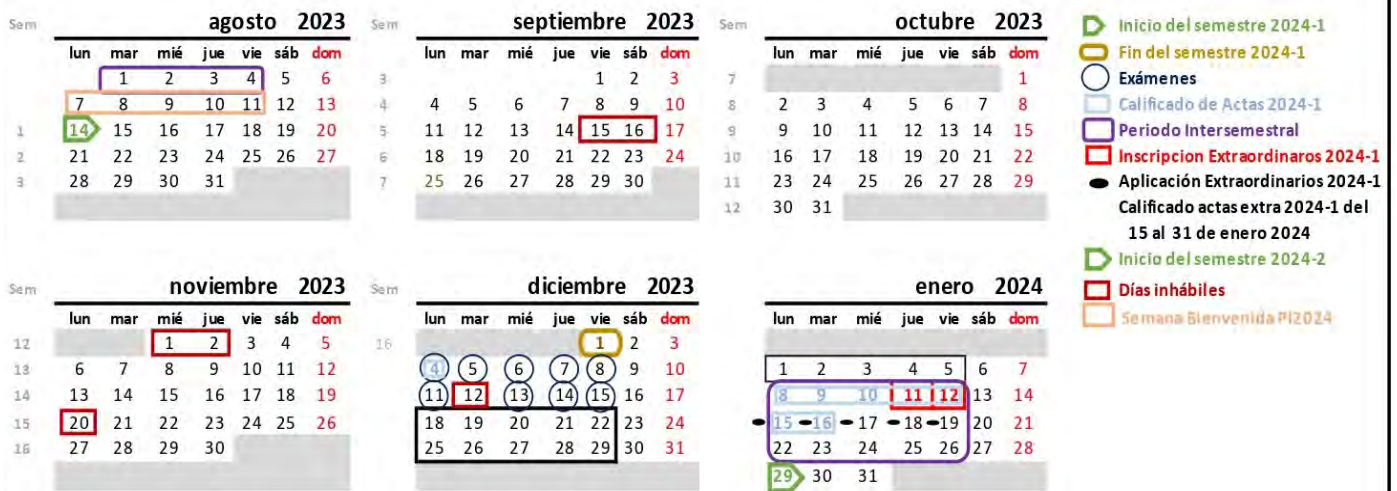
Sem **agosto 2023**

| Sem | lun | mar | mié | jue | vie | sáb | dom |
|---|---|---|---|---|---|---|---|
| | | 1 | 2 | 3 | 4 | 5 | 6 |
| | 7 | 8 | 9 | 10 | 11 | 12 | 13 |
| 1 | 14 | 15 | 16 | 17 | 18 | 19 | 20 |
| 2 | 21 | 22 | 23 | 24 | 25 | 26 | 27 |
| 3 | 28 | 29 | 30 | 31 | | | |

Sem **septiembre 2023**

| Sem | lun | mar | mié | jue | vie | sáb | dom |
|---|---|---|---|---|---|---|---|
| 3 | | | | | 1 | 2 | 3 |
| 4 | 4 | 5 | 6 | 7 | 8 | 9 | 10 |
| 5 | 11 | 12 | 13 | 14 | 15 | 16 | 17 |
| 6 | 18 | 19 | 20 | 21 | 22 | 23 | 24 |
| 7 | 25 | 26 | 27 | 28 | 29 | 30 | |

Sem **octubre 2023**

| Sem | lun | mar | mié | jue | vie | sáb | dom |
|---|---|---|---|---|---|---|---|
| 7 | | | | | | | 1 |
| 8 | 2 | 3 | 4 | 5 | 6 | 7 | 8 |
| 9 | 9 | 10 | 11 | 12 | 13 | 14 | 15 |
| 10 | 16 | 17 | 18 | 19 | 20 | 21 | 22 |
| 11 | 23 | 24 | 25 | 26 | 27 | 28 | 29 |
| 12 | 30 | 31 | | | | | |

Inicio del semestre 2024-1
Fin del semestre 2024-1
Exámenes
Calificado de Actas 2024-1
Periodo Intersemestral
Inscripcion Extraordinarios 2024-1
Aplicación Extraordinarios 2024-1
Calificado actas extra 2024-1 del 15 al 31 de enero 2024
Inicio del semestre 2024-2
Días inhábiles
Semana Bienvenida PI2024

Sem **noviembre 2023**

| Sem | lun | mar | mié | jue | vie | sáb | dom |
|---|---|---|---|---|---|---|---|
| 12 | | | 1 | 2 | 3 | 4 | 5 |
| 13 | 6 | 7 | 8 | 9 | 10 | 11 | 12 |
| 14 | 13 | 14 | 15 | 16 | 17 | 18 | 19 |
| 15 | 20 | 21 | 22 | 23 | 24 | 25 | 26 |
| 16 | 27 | 28 | 29 | 30 | | | |

Sem **diciembre 2023**

| Sem | lun | mar | mié | jue | vie | sáb | dom |
|---|---|---|---|---|---|---|---|
| 16 | | | | | 1 | 2 | 3 |
| | 4 | 5 | 6 | 7 | 8 | 9 | 10 |
| | 11 | 12 | 13 | 14 | 15 | 16 | 17 |
| | 18 | 19 | 20 | 21 | 22 | 23 | 24 |
| | 25 | 26 | 27 | 28 | 29 | 30 | 31 |

**enero 2024**

| lun | mar | mié | jue | vie | sáb | dom |
|---|---|---|---|---|---|---|
| 1 | 2 | 3 | 4 | 5 | 6 | 7 |
| 8 | 9 | 10 | 11 | 12 | 13 | 14 |
| 15 | 16 | 17 | 18 | 19 | 20 | 21 |
| 22 | 23 | 24 | 25 | 26 | 27 | 28 |
| 29 | 30 | 31 | | | | |